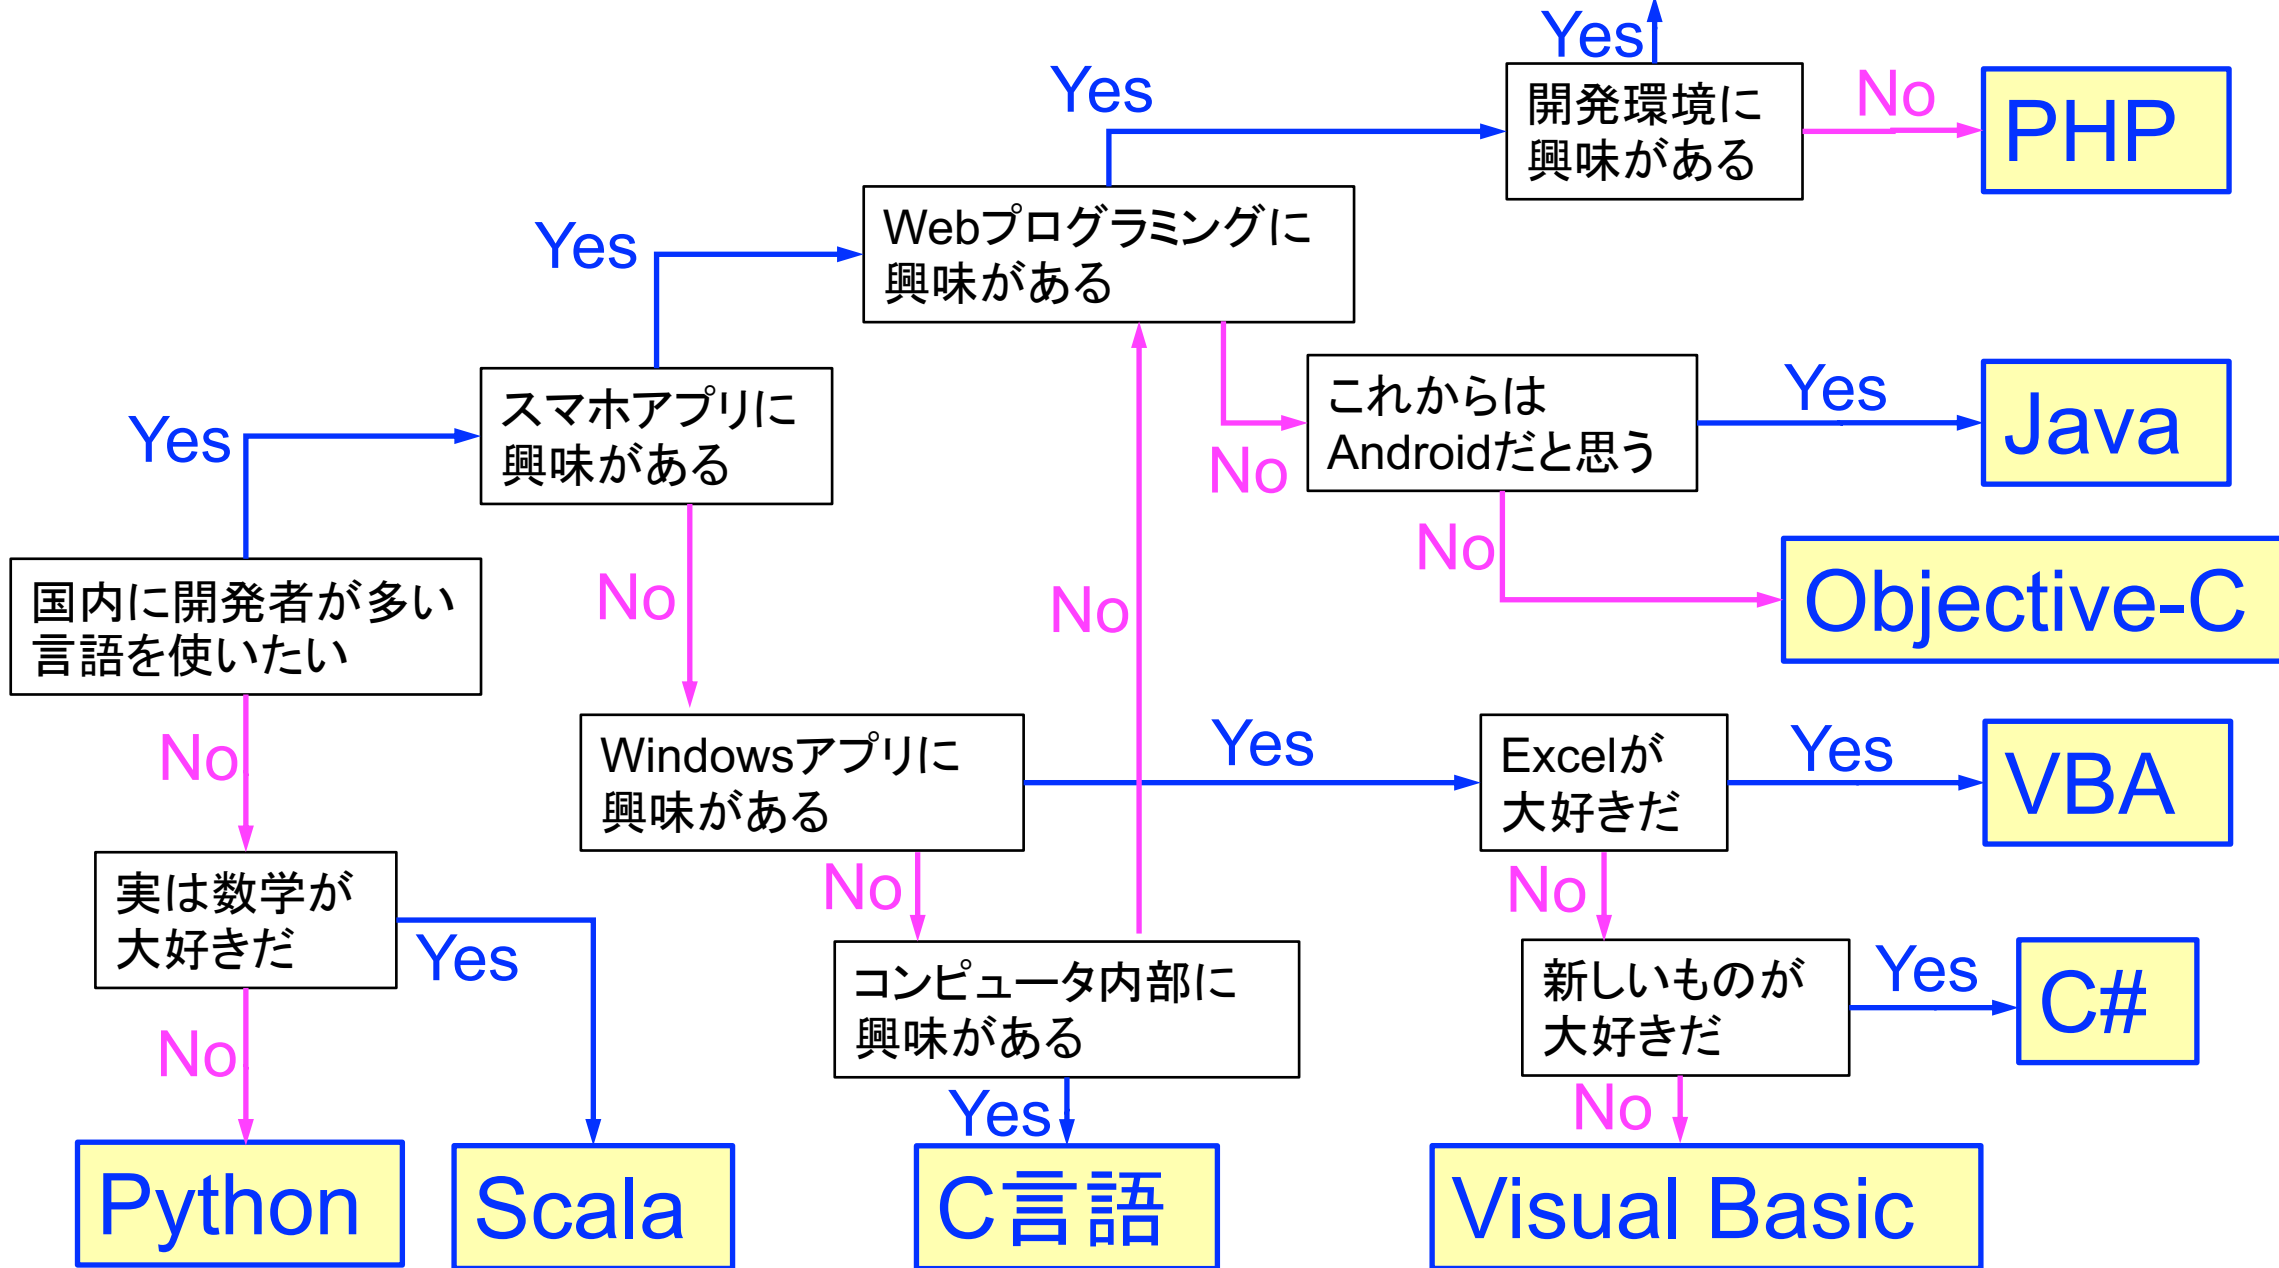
Yes

開発環境に興味がある

No

PHP

Yes

Webプログラミングに興味がある

Yes

スマホアプリに興味がある

これからはAndroidだと思う

Yes

Java

No

Yes

No

Objective-C

国内に開発者が多い言語を使いたい

No

No

Windowsアプリに興味がある

Yes

Excelが大好きだ

Yes

VBA

No

実は数学が大好きだ

Yes

No

コンピュータ内部に興味がある

No

新しいものが大好きだ

Yes

C#

No

Yes

No

Python

Scala

C言語

Visual Basic